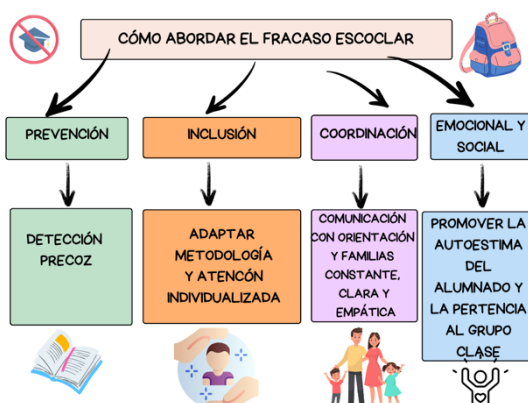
CÓMO ABORDAR EL FRACASO ESCOCLAR

PREVENCIÓN

INCLUSIÓN

COORDINACIÓN

EMOCIONAL Y SOCIAL

DETECCIÓN PRECOZ

ADAPTAR METODOLOGÍA Y ATENCÓN INDIVIDUALIZADA

COMUNICACIÓN CON ORIENTACIÓN Y FAMILIAS CONSTANTE, CLARA Y EMPÁTICA

PROMOVER LA AUTOESTIMA DEL ALUMNADO Y LA PERTENCIA AL GRUPO CLASE